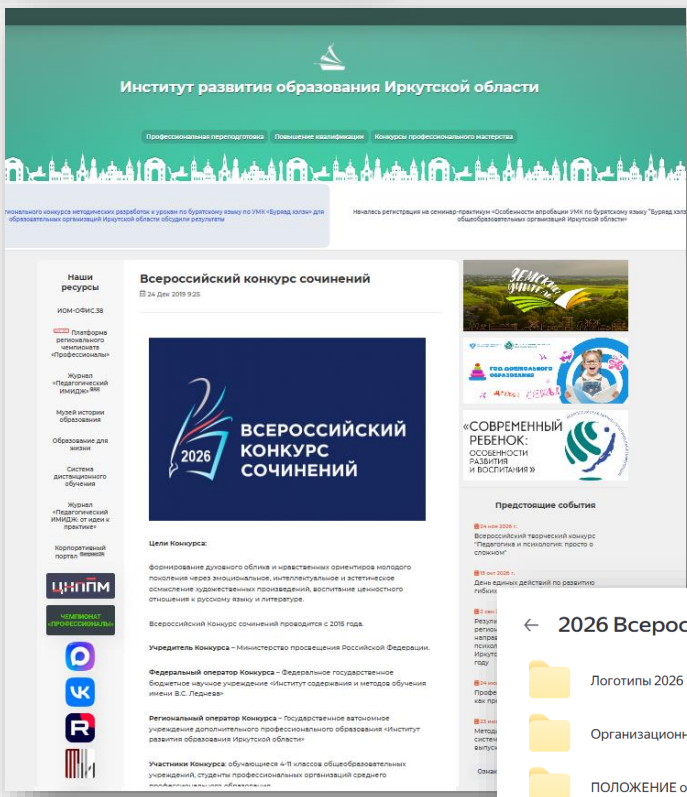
Институт развития образования Иркутской области

Профессиональная переподготовка Повышение квалификации Конкурсы профессионального мастерства

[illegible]ональный конкурс методических разработок к урокам по бурятскому языку по УМК «Буряад хэлэн» для образовательных организаций Иркутской области обсудили результаты

Началась регистрация на семинар-практикум «Особенности апробации УМК по бурятскому языку "Буряад хэлэ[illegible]" общеобразовательных организаций Иркутской области»

Наши ресурсы

ИОМ-ОФИС.38

Платформа регионального чемпионата «Профессионалы»

Журнал «Педагогический ИМИДЖ»

Музей истории образования

Образование для жизни

Система дистанционного обучения

Журнал «Педагогический ИМИДЖ: от идеи к практике»

Корпоративный портал

ЦНППМ

ЧЕМПИОНАТ «ПРОФЕССИОНАЛЫ»

Всероссийский конкурс сочинений

24 Дек 2019 9:25

2026 ВСЕРОССИЙСКИЙ КОНКУРС СОЧИНЕНИЙ

Цели Конкурса:

формирование духовного облика и нравственных ориентиров молодого поколения через эмоциональное, интеллектуальное и эстетическое осмысление художественных произведений, воспитание ценностного отношения к русскому языку и литературе.

Всероссийский Конкурс сочинений проводится с 2015 года.

Учредитель Конкурса – Министерство просвещения Российской Федерации.

Федеральный оператор Конкурса – Федеральное государственное бюджетное научное учреждение «Институт содержания и методов обучения имени В.С. Леднева»

Региональный оператор Конкурса – Государственное автономное учреждение дополнительного профессионального образования «Институт развития образования Иркутской области»

Участники Конкурса: обучающиеся 4-11 классов общеобразовательных учреждений, студенты профессиональных организаций среднего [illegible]

ЗЕМСКИЙ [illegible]

ГОД ДОШКОЛЬНОГО ОБРАЗОВАНИЯ

«СОВРЕМЕННЫЙ РЕБЕНОК: ОСОБЕННОСТИ РАЗВИТИЯ И ВОСПИТАНИЯ»

Предстоящие события

24 мая 2026 г.
Всероссийский творческий конкурс "Педагогика и психология: просто о сложном"

31 окт 2026 г.
День единых действий по развитию гибких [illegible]

Резул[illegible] регио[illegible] напра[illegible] психол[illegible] как пр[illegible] году

Профе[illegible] как пр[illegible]

Метод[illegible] систем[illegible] выпуск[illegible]

Осно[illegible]

← 2026 Всеро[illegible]

Логотипы 2026

Организационн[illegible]

ПОЛОЖЕНИЕ о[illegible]